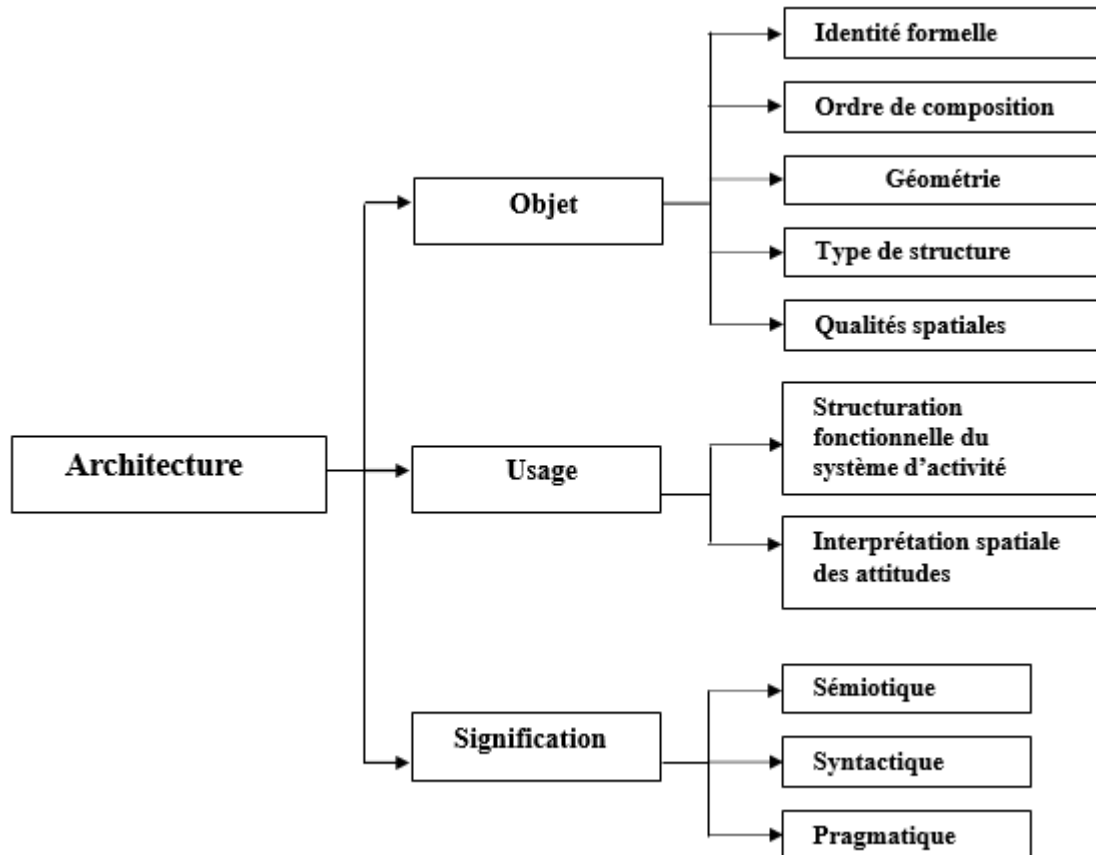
Architecture

Objet

Identité formelle

Ordre de composition

Géométrie

Type de structure

Qualités spatiales

Usage

Structuration fonctionnelle du système d'activité

Interprétation spatiale des attitudes

Signification

Sémiotique

Syntactique

Pragmatique